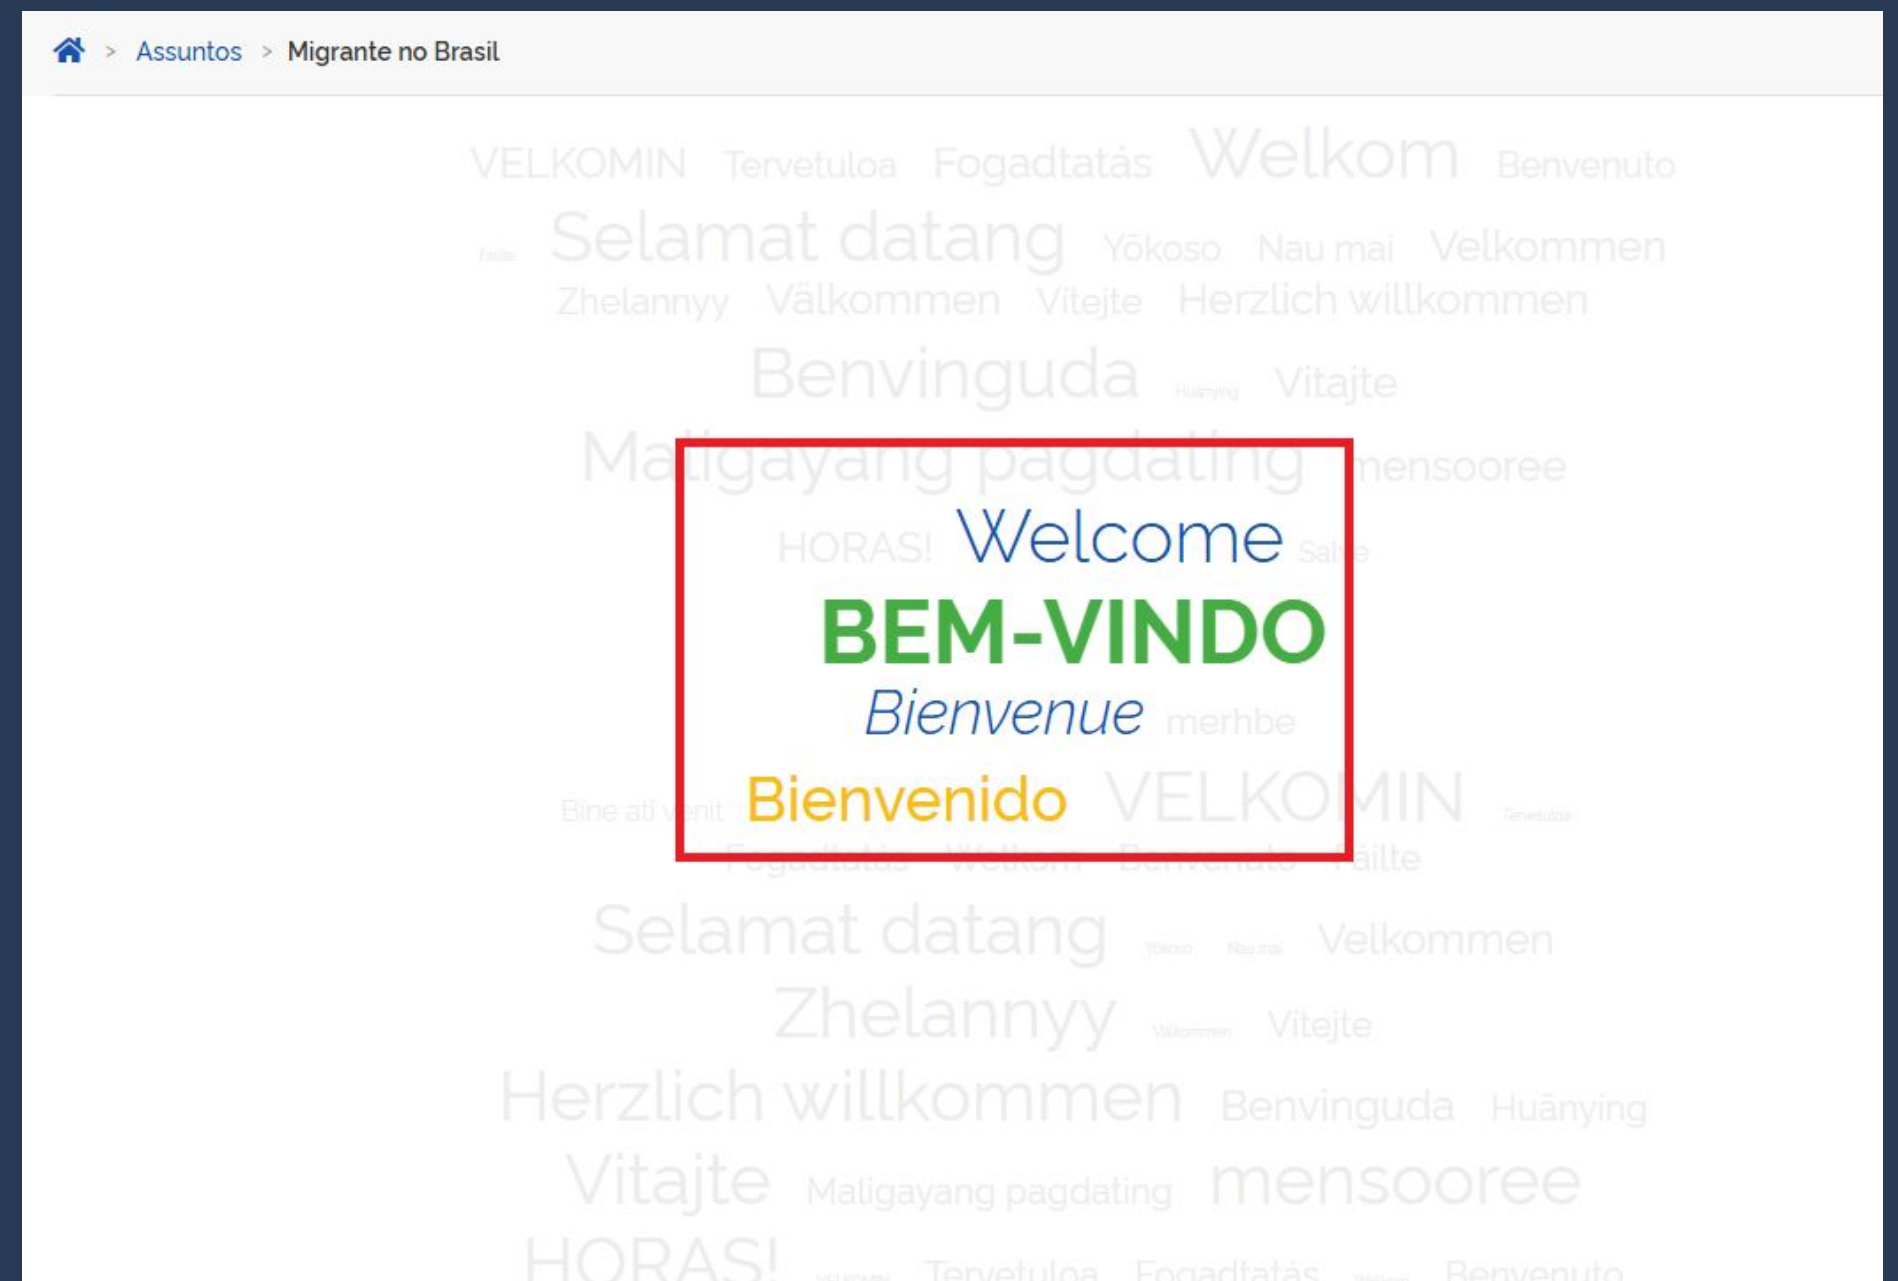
> Assuntos > Migrante no Brasil

VELKOMIN Tervetuloa Fogadtatás Welkom Benvenuto

Fáilte Selamat datang Yōkoso Nau mai Velkommen

Zhelannyy Välkommen Vitejte Herzlich willkommen

Benvinguda Huānyíng Vitajte

Maligayang pagdating mensooree

HORAS! Welcome Salve

BEM-VINDO

Bienvenue merhbe

Bine ati venit Bienvenido VELKOMIN Tervetuloa

Fogadtatás Welkom Benvenuto Fáilte

Selamat datang Yōkoso Nau mai Velkommen

Zhelannyy Välkommen Vitejte

Herzlich willkommen Benvinguda Huānyíng

Vitajte Maligayang pagdating mensooree

HORAS! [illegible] Tervetuloa Fogadtatás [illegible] Benvenuto